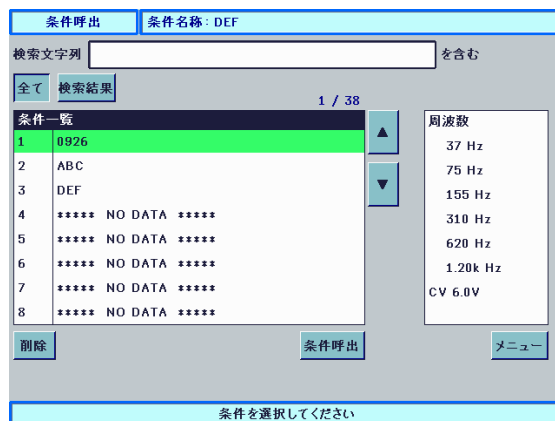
条件呼出

条件名称：DEF

検索文字列 を含む

全て 検索結果

1 / 38

| 条件一覧 | |
|---|---|
| 1 | 0926 |
| 2 | ABC |
| 3 | DEF |
| 4 | ***** NO DATA ***** |
| 5 | ***** NO DATA ***** |
| 6 | ***** NO DATA ***** |
| 7 | ***** NO DATA ***** |
| 8 | ***** NO DATA ***** |

▲
▼

周波数
37 Hz
75 Hz
155 Hz
310 Hz
620 Hz
1.20k Hz
CV 6.0V

削除

条件呼出

メニュー

条件を選択してください